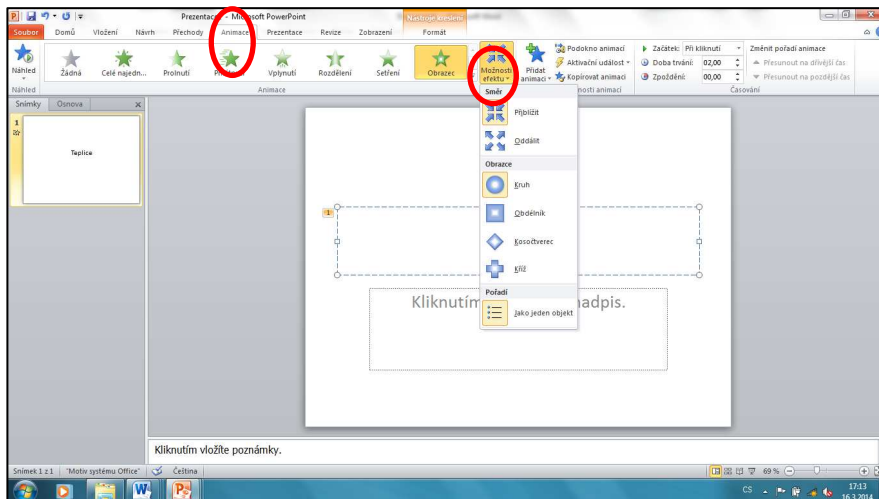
Prezentace - Microsoft PowerPoint
Nástroje kreslení
Soubor Domů Vložení Návrh Přechody Animace Prezentace Revize Zobrazení Formát
Náhled
Žádná Celé najedn... Prolnutí Přiletět Vplynutí Rozdělení Setření Obrazec
Možnosti efektu
Přidat animaci
Podokno animací
Aktivační událost
Kopírovat animaci
Začátek: Při kliknutí
Doba trvání: 02,00
Zpoždění: 00,00
Změnit pořadí animace
Přesunout na dřívější čas
Přesunout na pozdější čas
Náhled
Animace
Časování
Snímky Osnova
1
Teplice
Směr
Přiblížit
Oddálit
Obrazce
Kruh
Obdélník
Kosočtverec
Kříž
Pořadí
Jako jeden objekt
Kliknutím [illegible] nadpis.
Kliknutím vložíte poznámky.
Snímek 1 z 1 "Motiv systému Office" Čeština
69 %
CS
17:13
16.3.2014